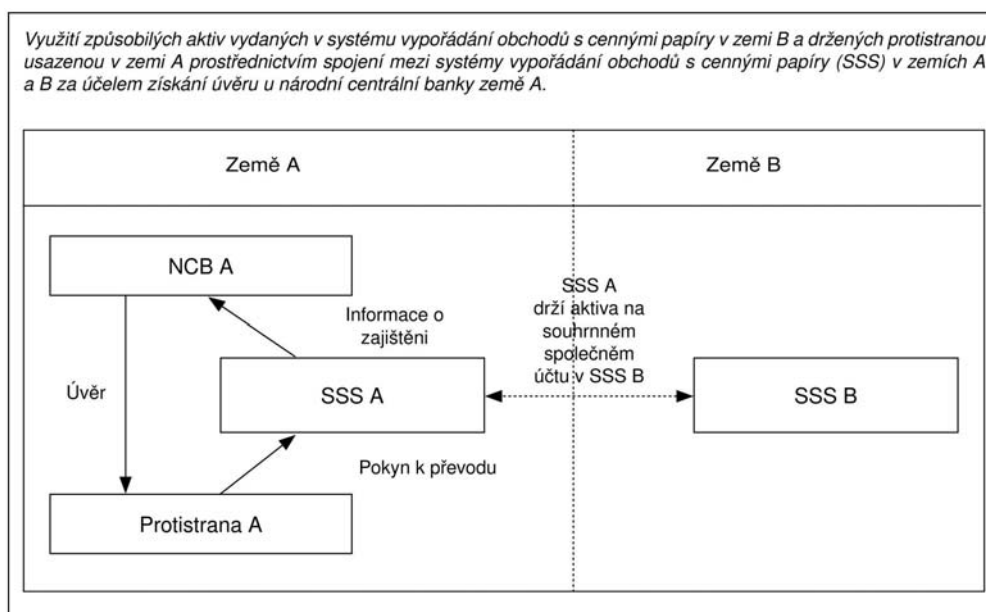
Využití způsobilých aktiv vydaných v systému vypořádání obchodů s cennými papíry v zemi B a držených protistranou usazenou v zemi A prostřednictvím spojení mezi systémy vypořádání obchodů s cennými papíry (SSS) v zemích A a B za účelem získání úvěru u národní centrální banky země A.

Země A

Země B

NCB A

Informace o zajištěni

SSS A drží aktiva na souhrnném společném účtu v SSS B

Úvěr

SSS A

SSS B

Pokyn k převodu

Protistrana A